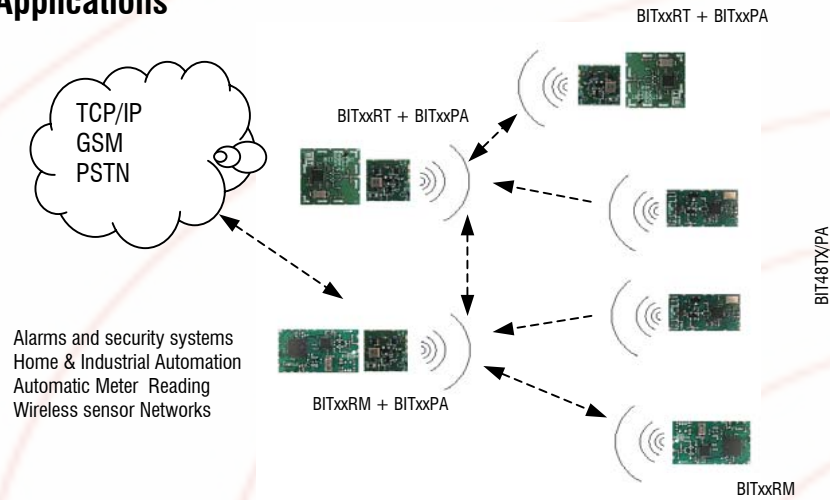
Applications

BITxxRT + BITxxPA

TCP/IP
GSM
PSTN

BITxxRT + BITxxPA

BIT48TX/PA

Alarms and security systems
Home & Industrial Automation
Automatic Meter Reading
Wireless sensor Networks

BITxxRM + BITxxPA

BITxxRM